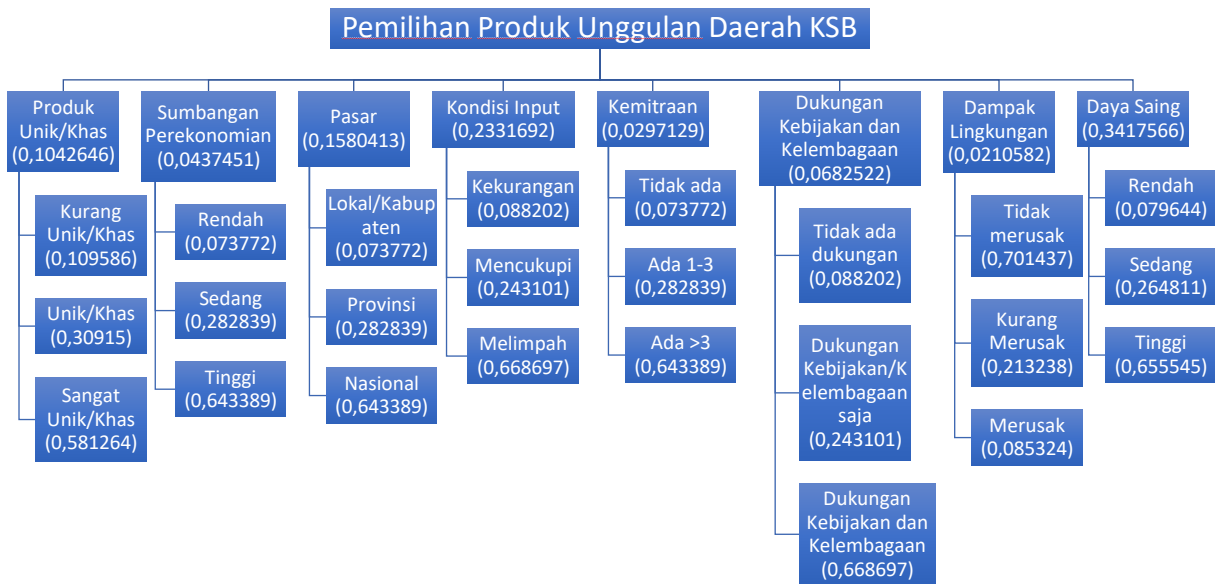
Pemilihan Produk Unggulan Daerah KSB

Produk Unik/Khas (0,1042646)

Kurang Unik/Khas (0,109586)

Unik/Khas (0,30915)

Sangat Unik/Khas (0,581264)

Sumbangan Perekonomian (0,0437451)

Rendah (0,073772)

Sedang (0,282839)

Tinggi (0,643389)

Pasar (0,1580413)

Lokal/Kabupaten (0,073772)

Provinsi (0,282839)

Nasional (0,643389)

Kondisi Input (0,2331692)

Kekurangan (0,088202)

Mencukupi (0,243101)

Melimpah (0,668697)

Kemitraan (0,0297129)

Tidak ada (0,073772)

Ada 1-3 (0,282839)

Ada >3 (0,643389)

Dukungan Kebijakan dan Kelembagaan (0,0682522)

Tidak ada dukungan (0,088202)

Dukungan Kebijakan/Kelembagaan saja (0,243101)

Dukungan Kebijakan dan Kelembagaan (0,668697)

Dampak Lingkungan (0,0210582)

Tidak merusak (0,701437)

Kurang Merusak (0,213238)

Merusak (0,085324)

Daya Saing (0,3417566)

Rendah (0,079644)

Sedang (0,264811)

Tinggi (0,655545)